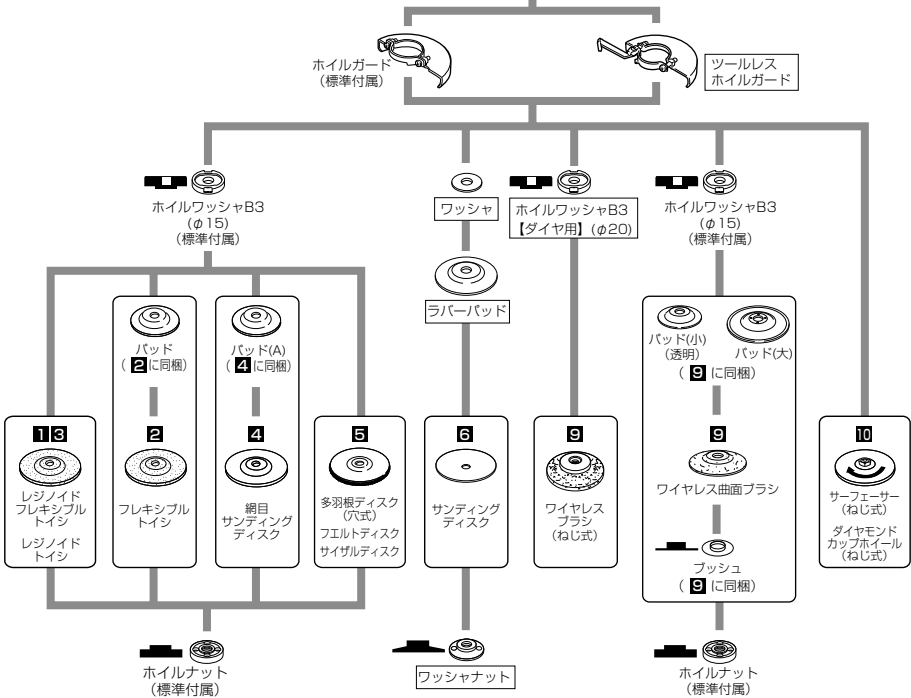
ホイルガード
(標準付属)

ツールレス
ホイルガード

ホイルワッシャB3
(φ15)
(標準付属)

ワッシャ

ホイルワッシャB3
【ダイヤ用】(φ20)

ホイルワッシャB3
(φ15)
(標準付属)

ラバーパッド

パッド
( 2 に同梱)

パッド(A)
( 4 に同梱)

パッド(小)
(透明)

パッド(大)

( 9 に同梱)

1 3
レジノイド
フレキシブル
トイシ
レジノイド
トイシ

2
フレキシブル
トイシ

4
網目
サンディング
ディスク

5
多羽根ディスク
(穴式)
フエルトディスク
サイザルディスク

6
サンディング
ディスク

9
ワイヤレス
ブラシ
(ねじ式)

9
ワイヤレス曲面ブラシ

ブッシュ
( 9 に同梱)

10
サーフェーサー
(ねじ式)
ダイヤモンド
カップホイール
(ねじ式)

ホイルナット
(標準付属)

ワッシャナット

ホイルナット
(標準付属)